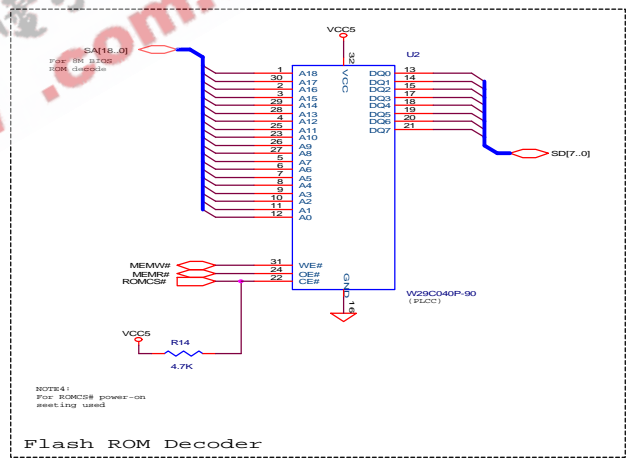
.com

VCC5

32

U2

SA[18..0]

For 8M BIOS
ROM decode

VCC

| 1 | A18 |
|---|---|
| 30 | A17 |
| 2 | A16 |
| 3 | A15 |
| 29 | A14 |
| 28 | A13 |
| 4 | A12 |
| 25 | A11 |
| 23 | A10 |
| 26 | A9 |
| 27 | A8 |
| 5 | A7 |
| 6 | A6 |
| 7 | A5 |
| 8 | A4 |
| 9 | A3 |
| 10 | A2 |
| 11 | A1 |
| 12 | A0 |

| DQ0 | 13 |
|---|---|
| DQ1 | 14 |
| DQ2 | 15 |
| DQ3 | 17 |
| DQ4 | 18 |
| DQ5 | 19 |
| DQ6 | 20 |
| DQ7 | 21 |

SD[7..0]

MEMW# 31 WE#
MEMR# 24 OE#
ROMCS# 22 CE#

GND

16

W29C040P-90
(PLCC)

VCC5

R14

4.7K

NOTE4:
For ROMCS# power-on
seeting used

Flash ROM Decoder